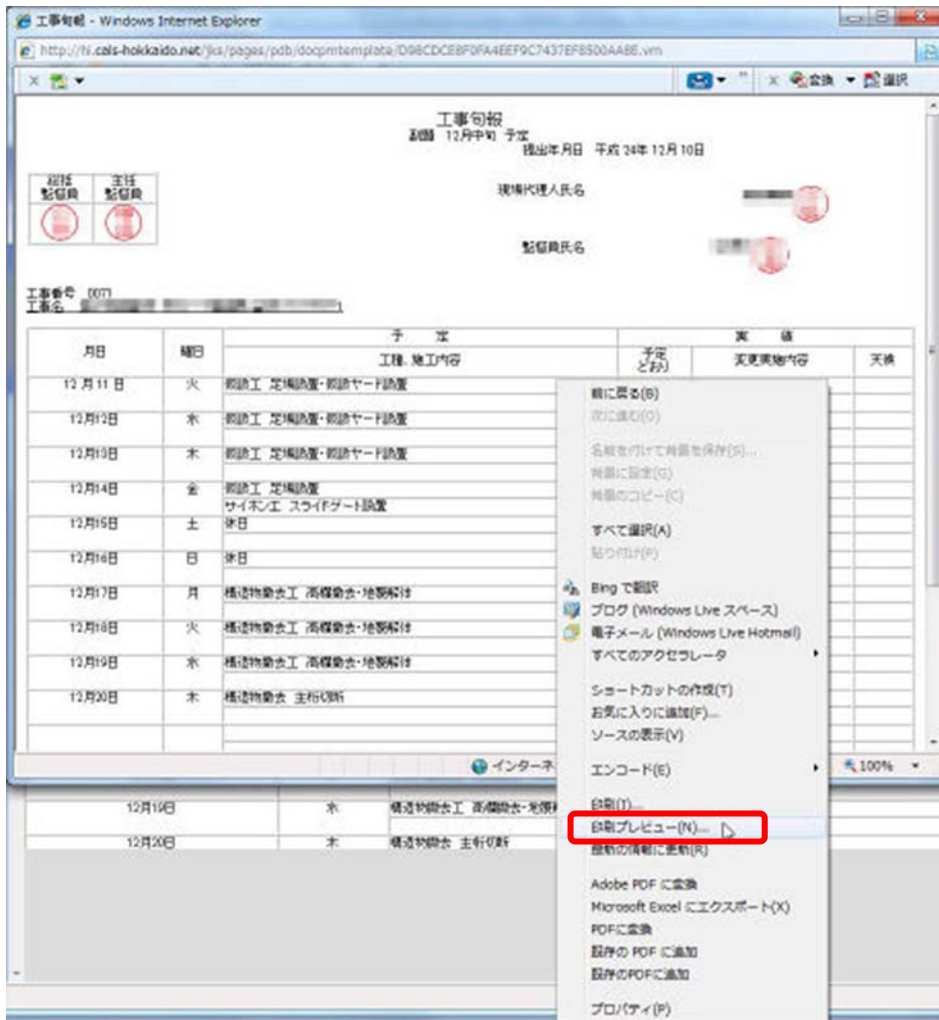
工事旬報 - Windows Internet Explorer

http://hi.cals-hokkaido.net/jks/pages/pdb/docpmtemplate/D98CDCE8F0FA4EEF9C7437EF8500AA8E.vm

変換 選択

工事旬報
副題 12月中旬 予定
提出年月日 平成24年12月10日

総括監督員 主任監督員

現場代理人氏名

監督員氏名

工事番号 007
工事名 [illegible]

| 月日 | 曜日 | 予定 工種、施工内容 | 予定どおり | 実績 変更実施内容 | 天候 |
|---|---|---|---|---|---|
| 12月11日 | 火 | 仮設工 足場設置・仮設ヤード設置 | | | |
| 12月12日 | 水 | 仮設工 足場設置・仮設ヤード設置 | | | |
| 12月13日 | 木 | 仮設工 足場設置・仮設ヤード設置 | | | |
| 12月14日 | 金 | 仮設工 足場設置 サイホン工 スライドゲート設置 | | | |
| 12月15日 | 土 | 休日 | | | |
| 12月16日 | 日 | 休日 | | | |
| 12月17日 | 月 | 構造物撤去工 高欄撤去・地覆解体 | | | |
| 12月18日 | 火 | 構造物撤去工 高欄撤去・地覆解体 | | | |
| 12月19日 | 水 | 構造物撤去工 高欄撤去・地覆解体 | | | |
| 12月20日 | 木 | 構造物撤去 主桁切断 | | | |

前に戻る(B)
次に進む(O)
名前を付けて背景を保存(S)...
背景に設定(G)
背景のコピー(C)
すべて選択(A)
貼り付け(P)
Bing で翻訳
ブログ (Windows Live スペース)
電子メール (Windows Live Hotmail)
すべてのアクセラレータ
ショートカットの作成(T)
お気に入りに追加(F)...
ソースの表示(V)
エンコード(E)
印刷(T)...
印刷プレビュー(N)...
最新の情報に更新(R)
Adobe PDF に変換
Microsoft Excel にエクスポート(X)
PDFに変換
既存の PDF に追加
既存のPDFに追加
プロパティ(P)

インターネ
100%

| 12月19日 | 水 | 構造物撤去工 高欄撤去・地覆解 |
|---|---|---|
| 12月20日 | 木 | 構造物撤去 主桁切断 |